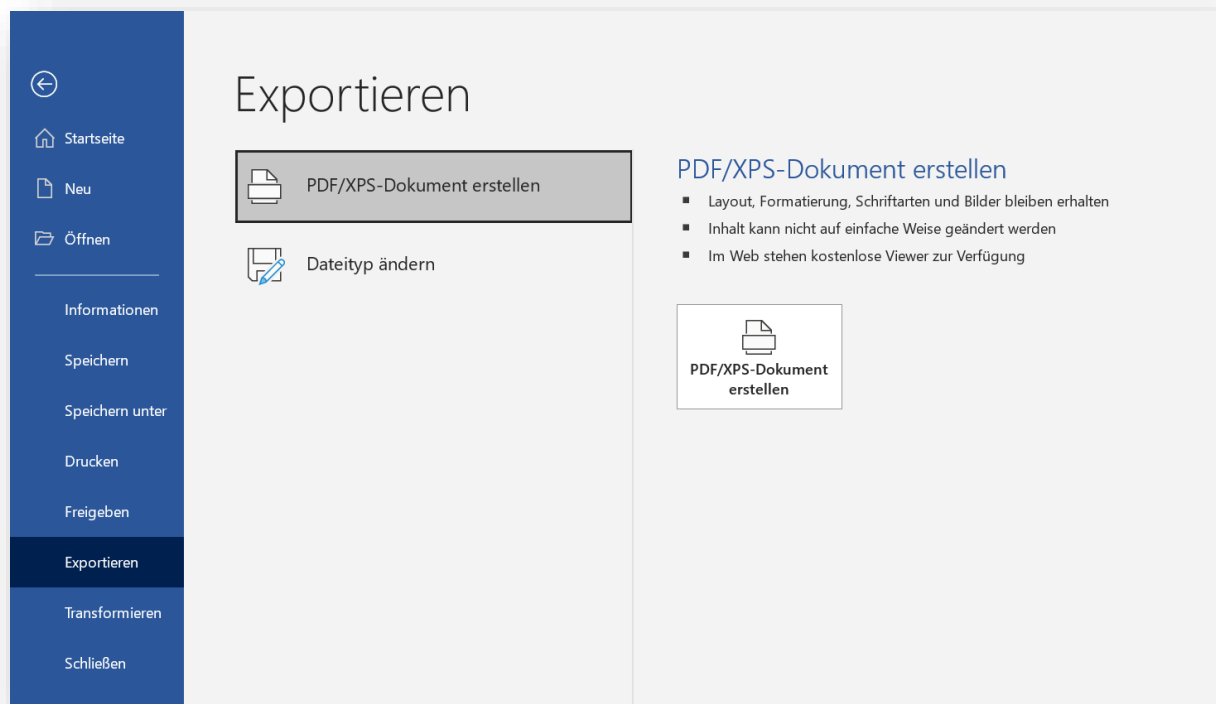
Startseite

Neu

Öffnen

Informationen

Speichern

Speichern unter

Drucken

Freigeben

Exportieren

Transformieren

Schließen

Exportieren

PDF/XPS-Dokument erstellen

Dateityp ändern

PDF/XPS-Dokument erstellen

- Layout, Formatierung, Schriftarten und Bilder bleiben erhalten
- Inhalt kann nicht auf einfache Weise geändert werden
- Im Web stehen kostenlose Viewer zur Verfügung

PDF/XPS-Dokument erstellen